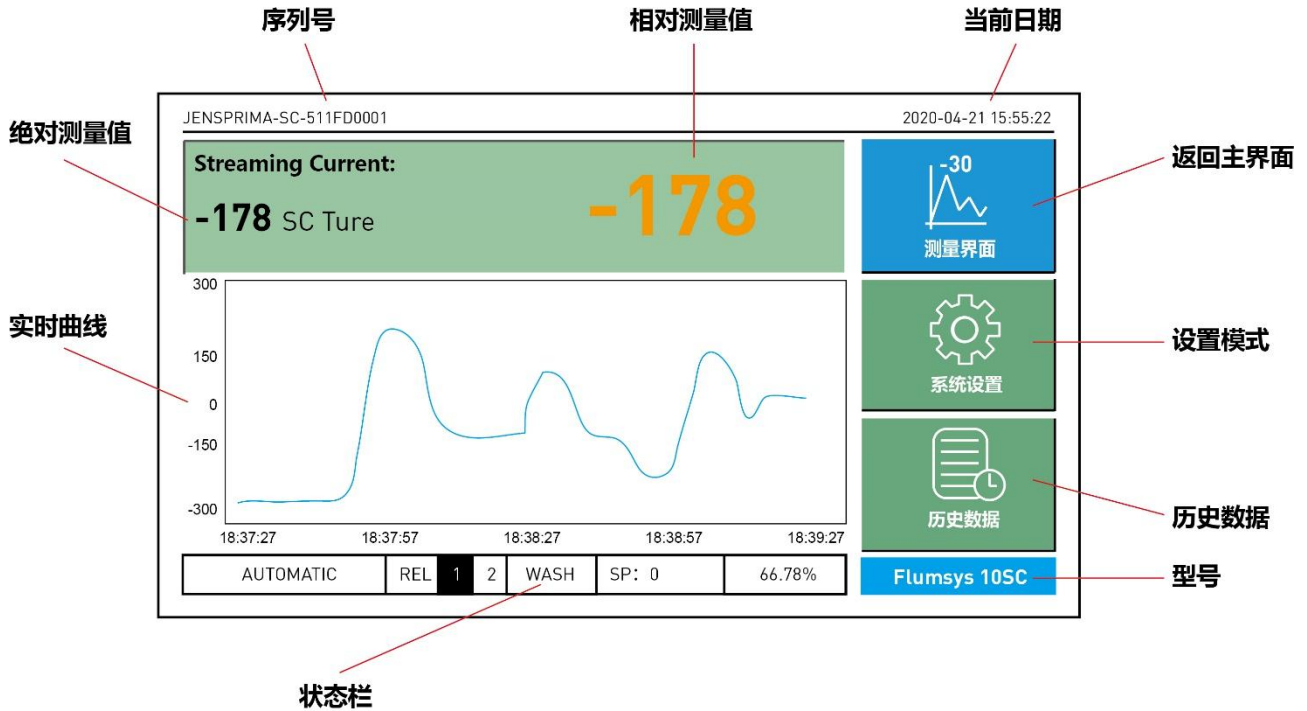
序列号

相对测量值

当前日期

JENSPRIMA-SC-511FD0001

2020-04-21 15:55:22

绝对测量值

Streaming Current:

-178 SC Ture

-178

-30

测量界面

返回主界面

实时曲线

300

150

0

-150

-300

18:37:27

18:37:57

18:38:27

18:38:57

18:39:27

系统设置

设置模式

历史数据

历史数据

| AUTOMATIC | REL | 1 | 2 | WASH | SP: 0 | 66.78% |
|---|---|---|---|---|---|---|

Flumsys 10SC

型号

状态栏